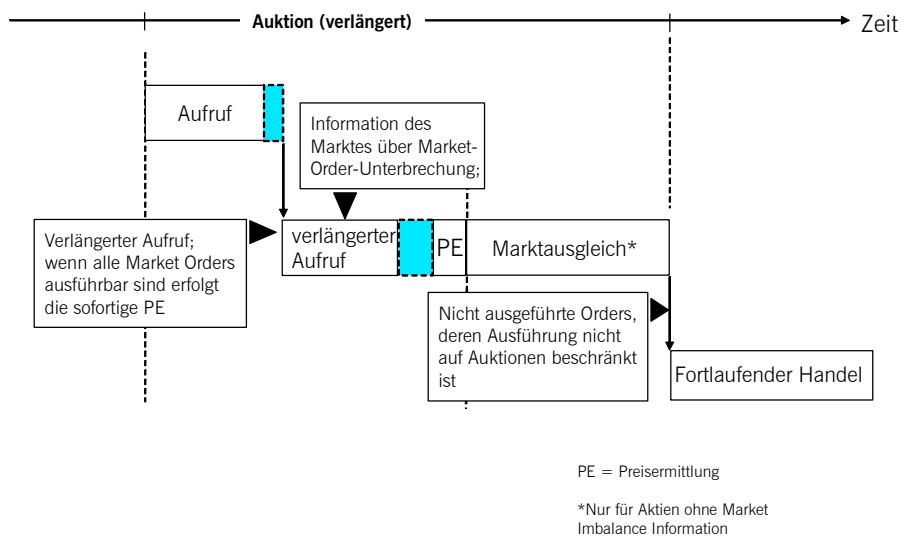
Auktion (verlängert)

Zeit

Aufruf

Information des Marktes über Market-Order-Unterbrechung;

Verlängerter Aufruf; wenn alle Market Orders ausführbar sind erfolgt die sofortige PE

verlängerter Aufruf

PE

Marktausgleich*

Nicht ausgeführte Orders, deren Ausführung nicht auf Auktionen beschränkt ist

Fortlaufender Handel

PE = Preisermittlung

*Nur für Aktien ohne Market Imbalance Information